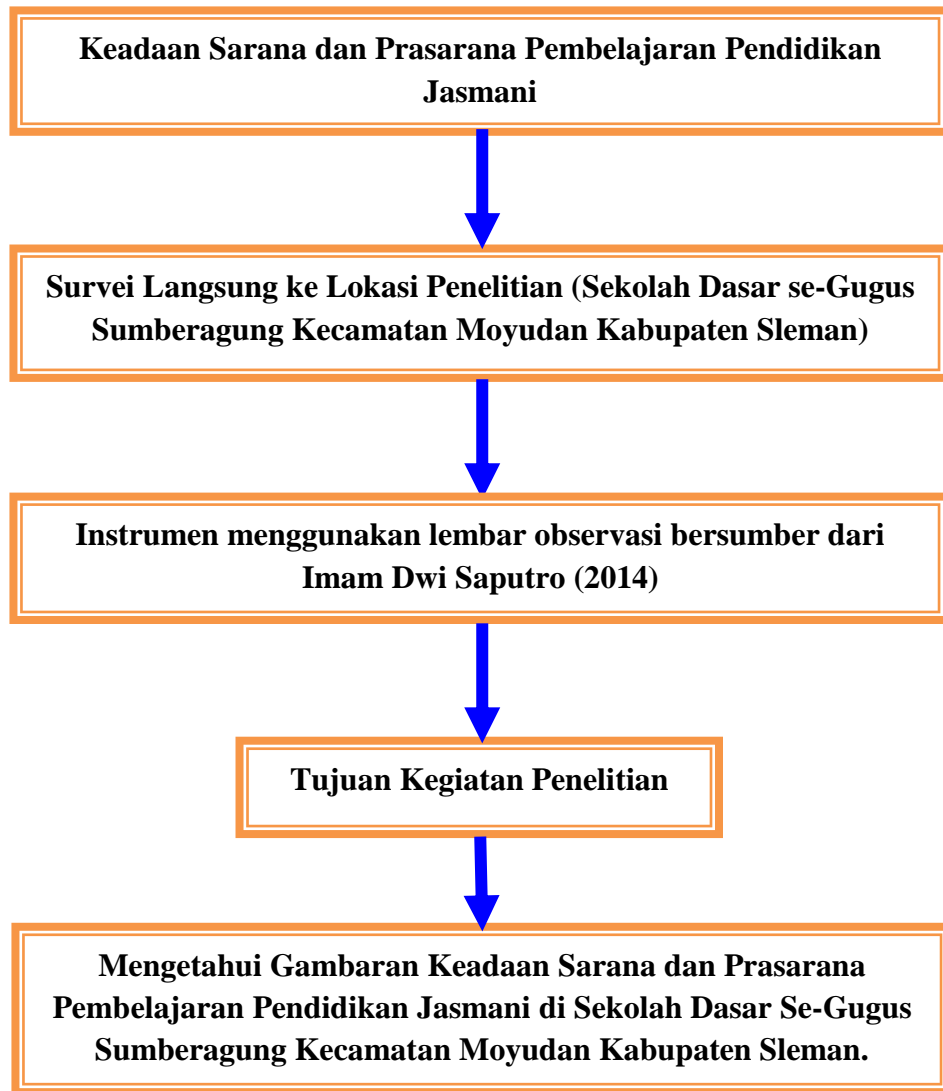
Keadaan Sarana dan Prasarana Pembelajaran Pendidikan Jasmani

Survei Langsung ke Lokasi Penelitian (Sekolah Dasar se-Gugus Sumberagung Kecamatan Moyudan Kabupaten Sleman)

Instrumen menggunakan lembar observasi bersumber dari Imam Dwi Saputro (2014)

Tujuan Kegiatan Penelitian

Mengetahui Gambaran Keadaan Sarana dan Prasarana Pembelajaran Pendidikan Jasmani di Sekolah Dasar Se-Gugus Sumberagung Kecamatan Moyudan Kabupaten Sleman.